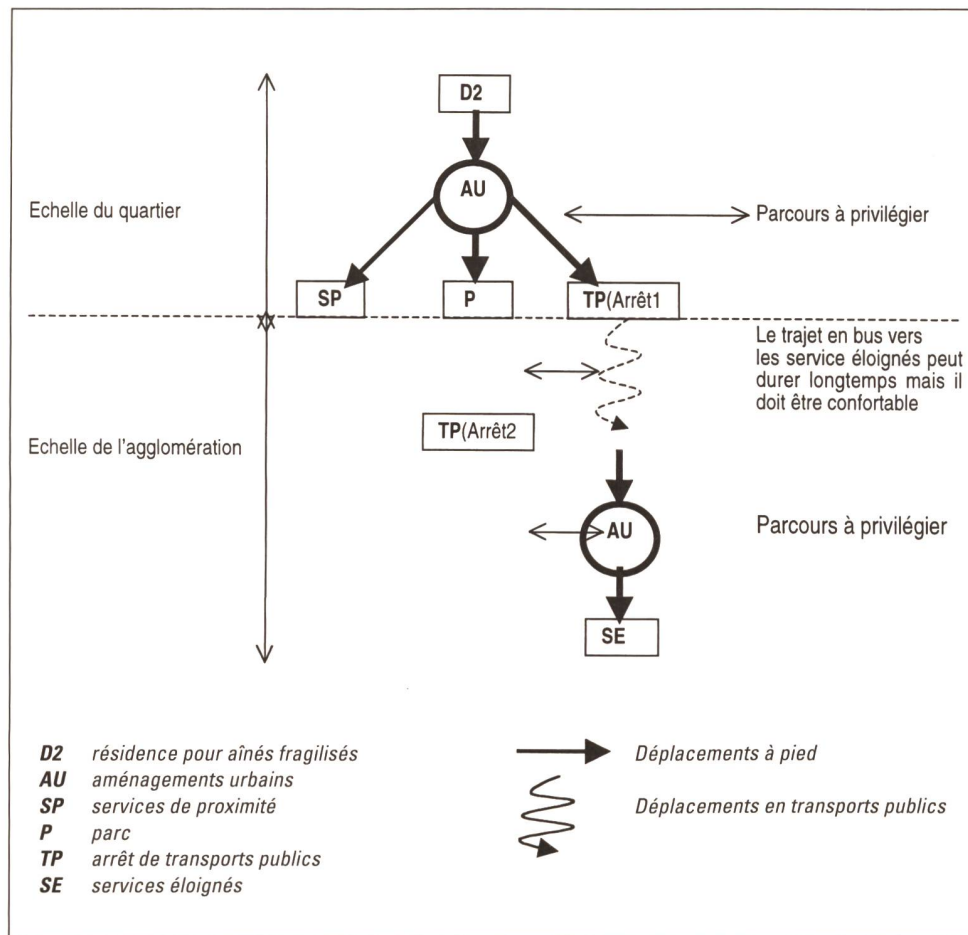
D2

Echelle du quartier

AU

Parcours à privilégier

SP

P

TP(Arrêt1

Le trajet en bus vers les service éloignés peut durer longtemps mais il doit être confortable

Echelle de l'agglomération

TP(Arrêt2

AU

Parcours à privilégier

SE

*D2* *résidence pour aînés fragilisés*
*AU* *aménagements urbains*
*SP* *services de proximité*
*P* *parc*
*TP* *arrêt de transports publics*
*SE* *services éloignés*

*Déplacements à pied*

*Déplacements en transports publics*